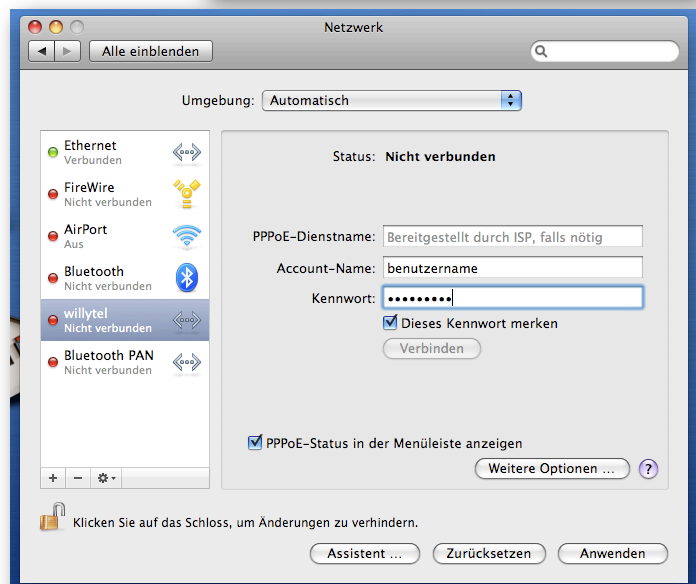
Netzwerk

Alle einblenden

Umgebung: Automatisch

Ethernet
Verbunden

FireWire
Nicht verbunden

AirPort
Aus

Bluetooth
Nicht verbunden

willytel
Nicht verbunden

Bluetooth PAN
Nicht verbunden

+ −

Status: Nicht verbunden

PPPoE-Dienstname: Bereitgestellt durch ISP, falls nötig

Account-Name: benutzername

Kennwort: •••••••••

Dieses Kennwort merken

Verbinden

PPPoE-Status in der Menüleiste anzeigen

Weitere Optionen …

?

Klicken Sie auf das Schloss, um Änderungen zu verhindern.

Assistent …

Zurücksetzen

Anwenden